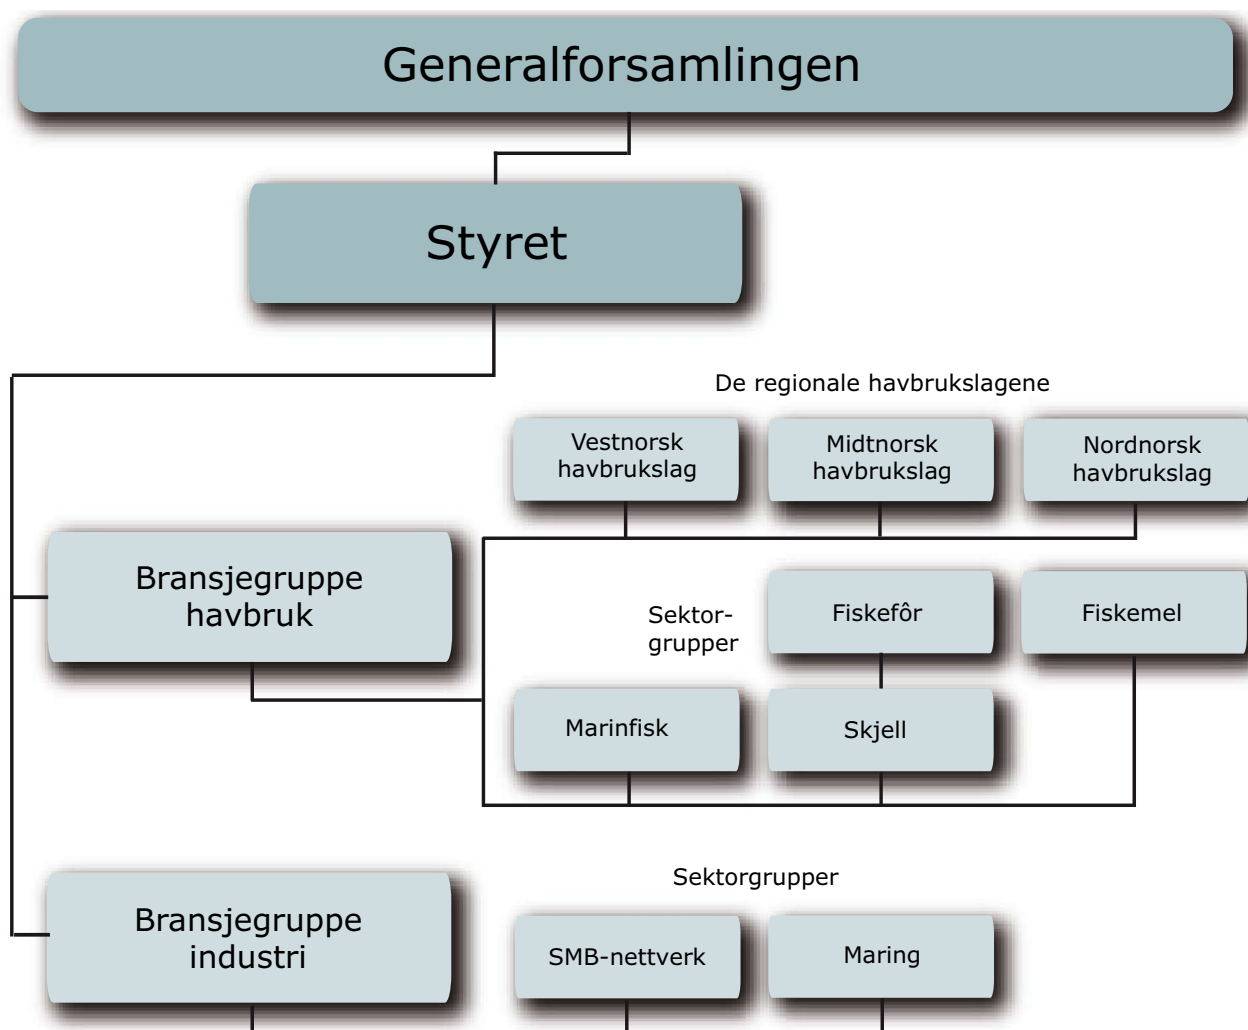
Generalforsamlingen

Styret

De regionale havbrukslagene

Vestnorsk havbrukslag

Midtnorsk havbrukslag

Nordnorsk havbrukslag

Bransjegruppe havbruk

Sektor-grupper

Fiskefôr

Fiskemel

Marinfisk

Skjell

Sektorgrupper

Bransjegruppe industri

SMB-nettverk

Maring